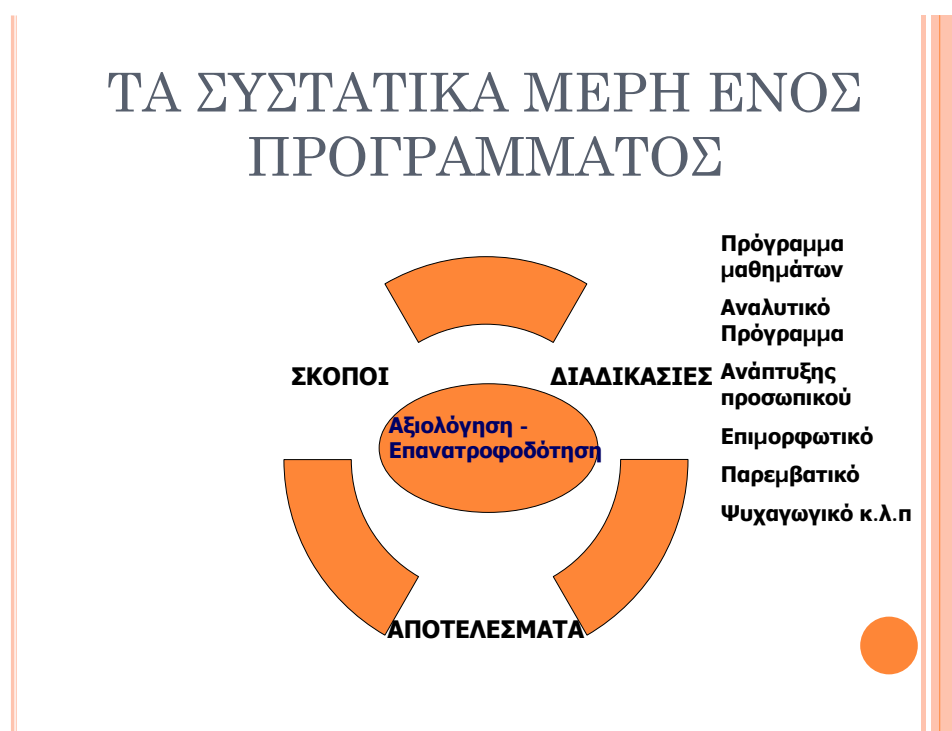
ΤΑ ΣΥΣΤΑΤΙΚΑ ΜΕΡΗ ΕΝΟΣ ΠΡΟΓΡΑΜΜΑΤΟΣ

ΣΚΟΠΟΙ

ΔΙΑΔΙΚΑΣΙΕΣ

Αξιολόγηση - Επανατροφοδότηση

ΑΠΟΤΕΛΕΣΜΑΤΑ

Πρόγραμμα μαθημάτων

Αναλυτικό Πρόγραμμα

Ανάπτυξης προσωπικού

Επιμορφωτικό

Παρεμβατικό

Ψυχαγωγικό κ.λ.π